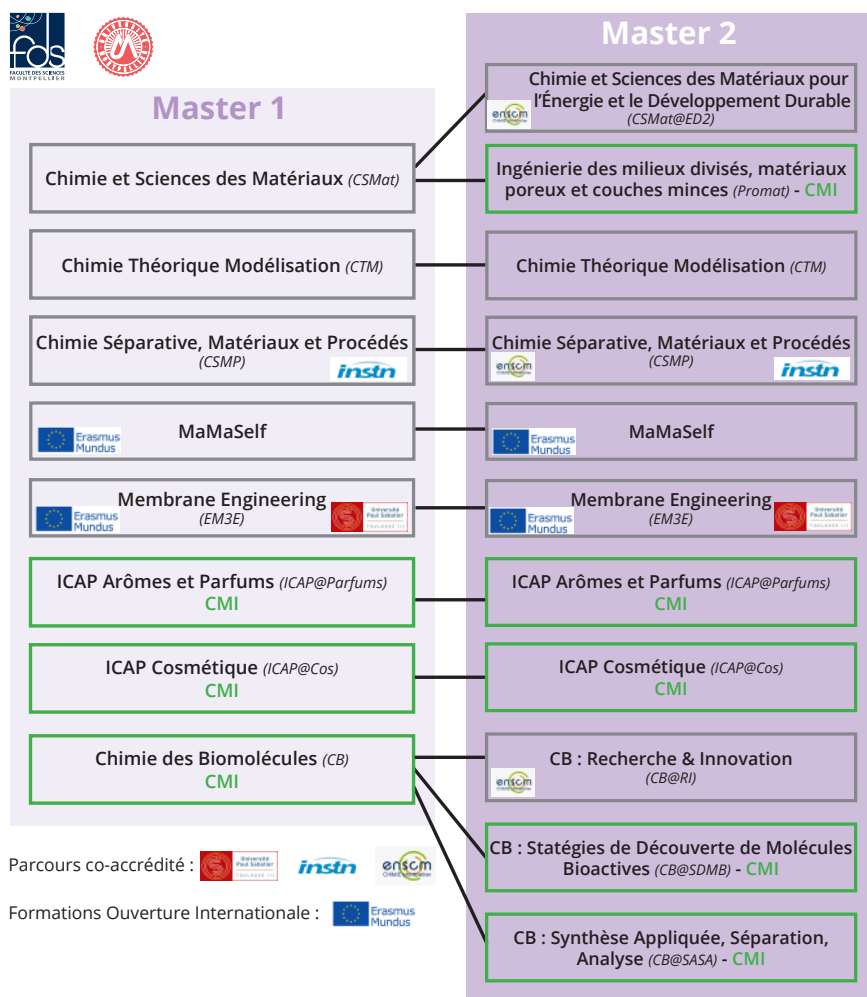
fds
FACULTÉ DES SCIENCES MONTPELLIER

Master 1

Chimie et Sciences des Matériaux (CSMat)

Chimie Théorique Modélisation (CTM)

Chimie Séparative, Matériaux et Procédés (CSMP)
instn

Erasmus Mundus
MaMaSelf

Erasmus Mundus
Membrane Engineering (EM3E)
Université Paul Sabatier TOULOUSE III

ICAP Arômes et Parfums (ICAP@Parfums)
CMI

ICAP Cosmétique (ICAP@Cos)
CMI

Chimie des Biomolécules (CB)
CMI

Master 2

Chimie et Sciences des Matériaux pour l'Énergie et le Développement Durable (CSMat@ED2)
enscm

Ingénierie des milieux divisés, matériaux poreux et couches minces (Promat) - CMI

Chimie Théorique Modélisation (CTM)

Chimie Séparative, Matériaux et Procédés (CSMP)
enscm
instn

Erasmus Mundus
MaMaSelf

Membrane Engineering (EM3E)
Erasmus Mundus
Université Paul Sabatier TOULOUSE III

ICAP Arômes et Parfums (ICAP@Parfums)
CMI

ICAP Cosmétique (ICAP@Cos)
CMI

CB : Recherche & Innovation (CB@RI)
enscm

CB : Statégies de Découverte de Molécules Bioactives (CB@SDMB) - CMI

CB : Synthèse Appliquée, Séparation, Analyse (CB@SASA) - CMI

Parcours co-accrédité : Université Paul Sabatier TOULOUSE III instn enscm

Formations Ouverture Internationale : Erasmus Mundus